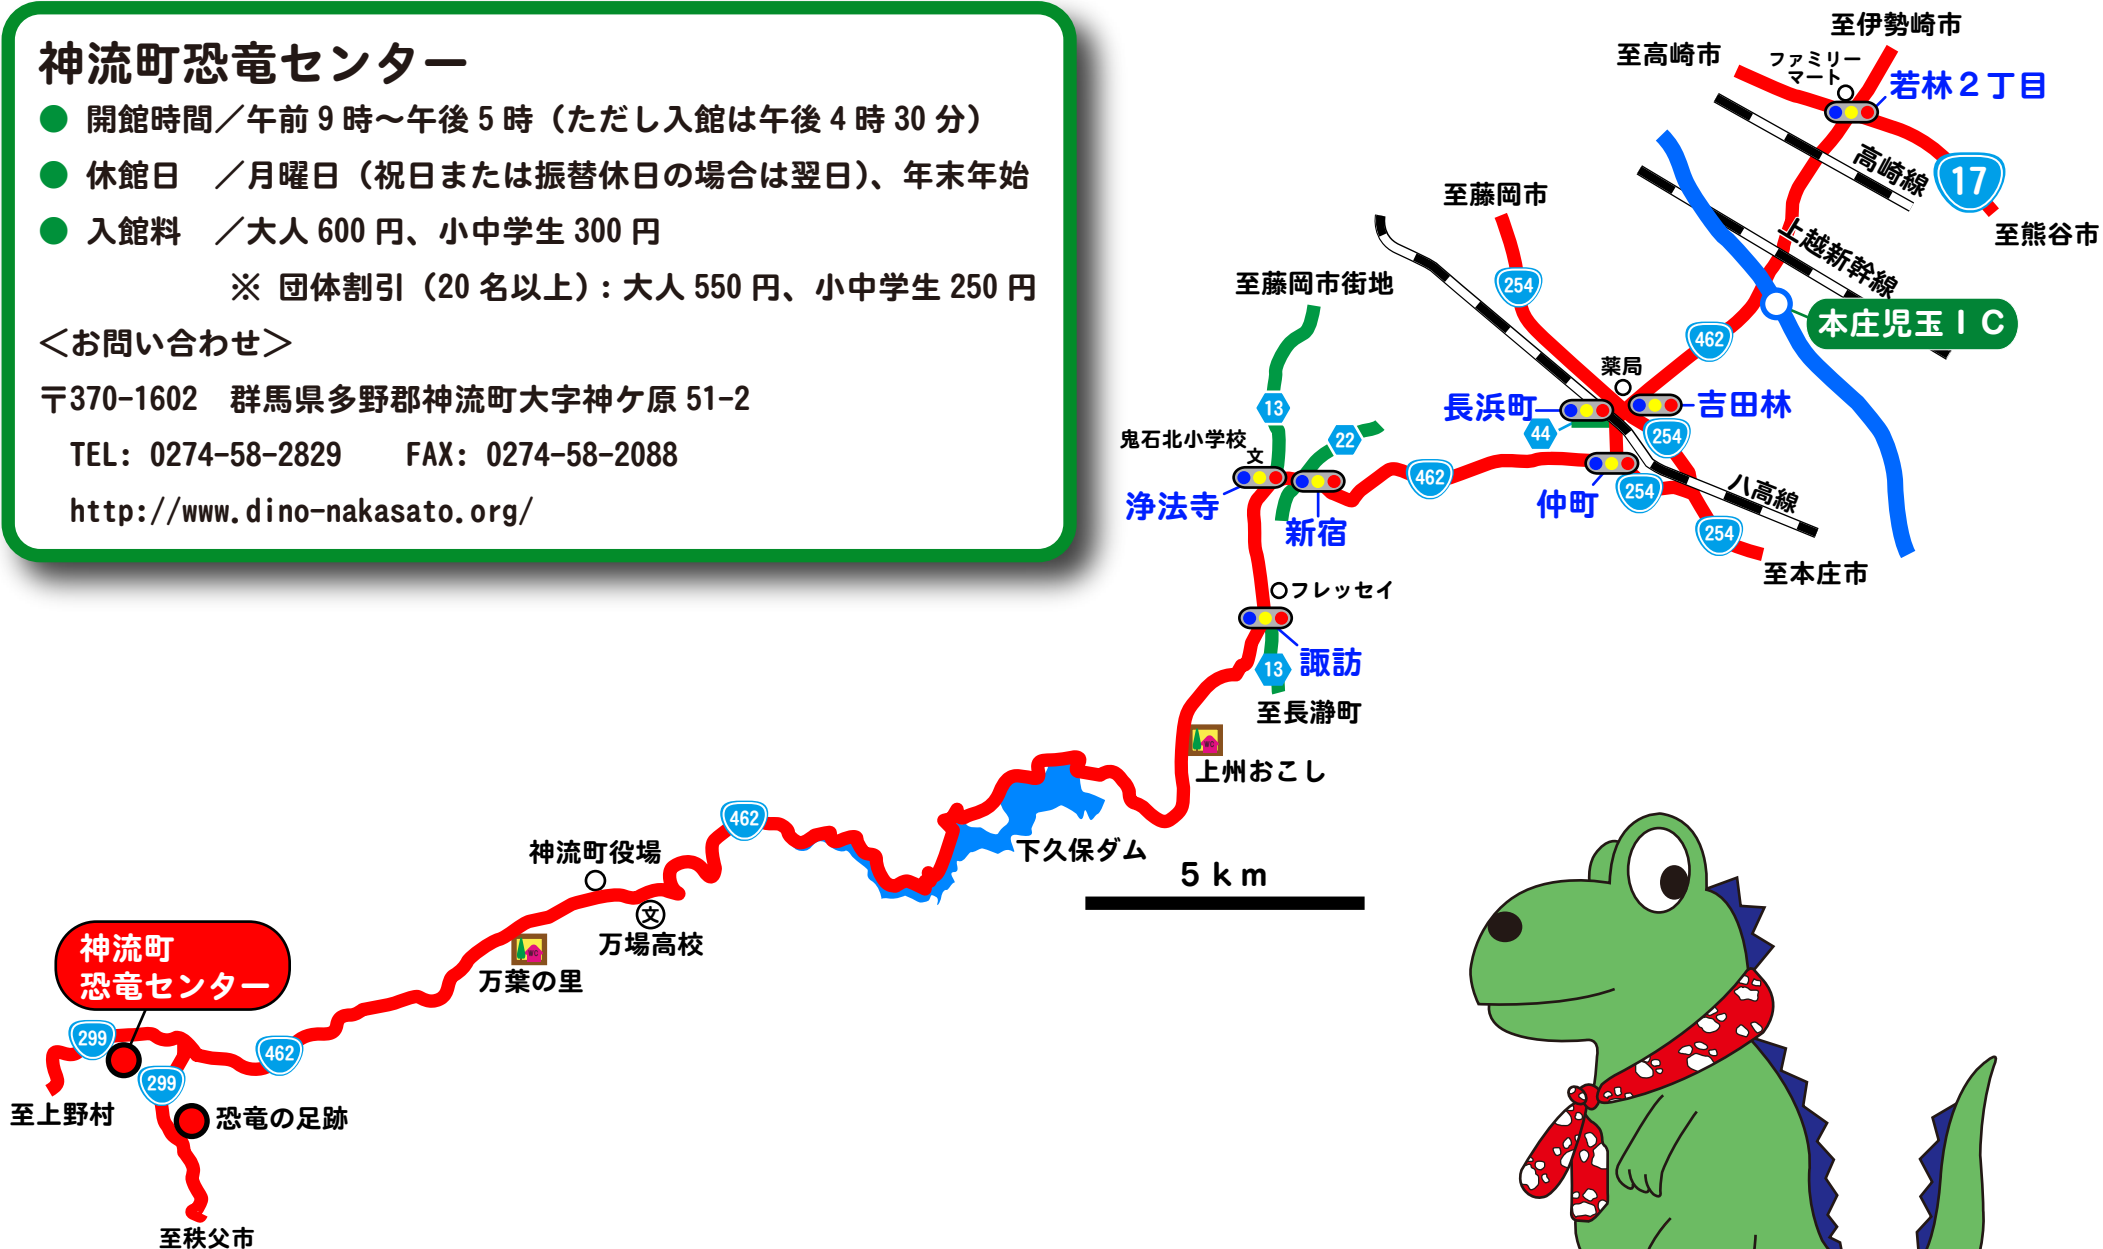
神流町恐竜センター

● 開館時間／午前 9 時～午後 5 時（ただし入館は午後 4 時 30 分）

● 休館日 ／月曜日（祝日または振替休日の場合は翌日）、年末年始

● 入館料 ／大人 600 円、小中学生 300 円

※ 団体割引（20 名以上）：大人 550 円、小中学生 250 円

＜お問い合わせ＞

〒370-1602 群馬県多野郡神流町大字神ケ原 51-2

TEL：0274-58-2829 FAX：0274-58-2088

http://www.dino-nakasato.org/

至伊勢崎市
至高崎市
ファミリーマート
若林２丁目
高崎線
17
至熊谷市
至藤岡市
上越新幹線
254
本庄児玉ＩＣ
至藤岡市街地
462
薬局
長浜町
吉田林
13
44
254
鬼石北小学校
文
22
462
八高線
仲町
254
浄法寺
新宿
254
至本庄市
フレッセイ
諏訪
13
至長瀞町
上州おこし
下久保ダム
462
神流町役場
5 km
文
万場高校
万葉の里
神流町
恐竜センター
299
462
299
至上野村
恐竜の足跡
至秩父市